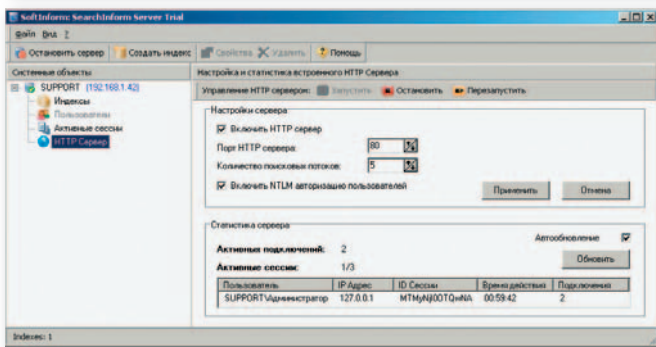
SoftInform: SearchInform Server Trial

Файл Вид ?

Остановить сервер | Создать индекс | Свойства | Удалить | Помощь

Системные объекты

SUPPORT (192.168.1.42)
Индексы
Пользователи
Активные сессии
HTTP Сервер

Настройка и статистика встроенного HTTP Сервера

Управление HTTP сервером: Запустить | Остановить | Перезапустить

Настройки сервера

☑ Включить HTTP сервер

Порт HTTP сервера: 80

Количество поисковых потоков: 5

☑ Включить NTLM авторизацию пользователей

Применить | Отмена

Статистика сервера

Автообновление ☑

Активных подключений: 2

Активные сессии: 1/3

Обновить

| Пользователь | IP Адрес | ID Сессии | Время действия | Подключения |
|---|---|---|---|---|
| SUPPORT\Администратор | 127.0.0.1 | MTMyNjI00TQxNA | 00:59:42 | 2 |

Indexes: 1